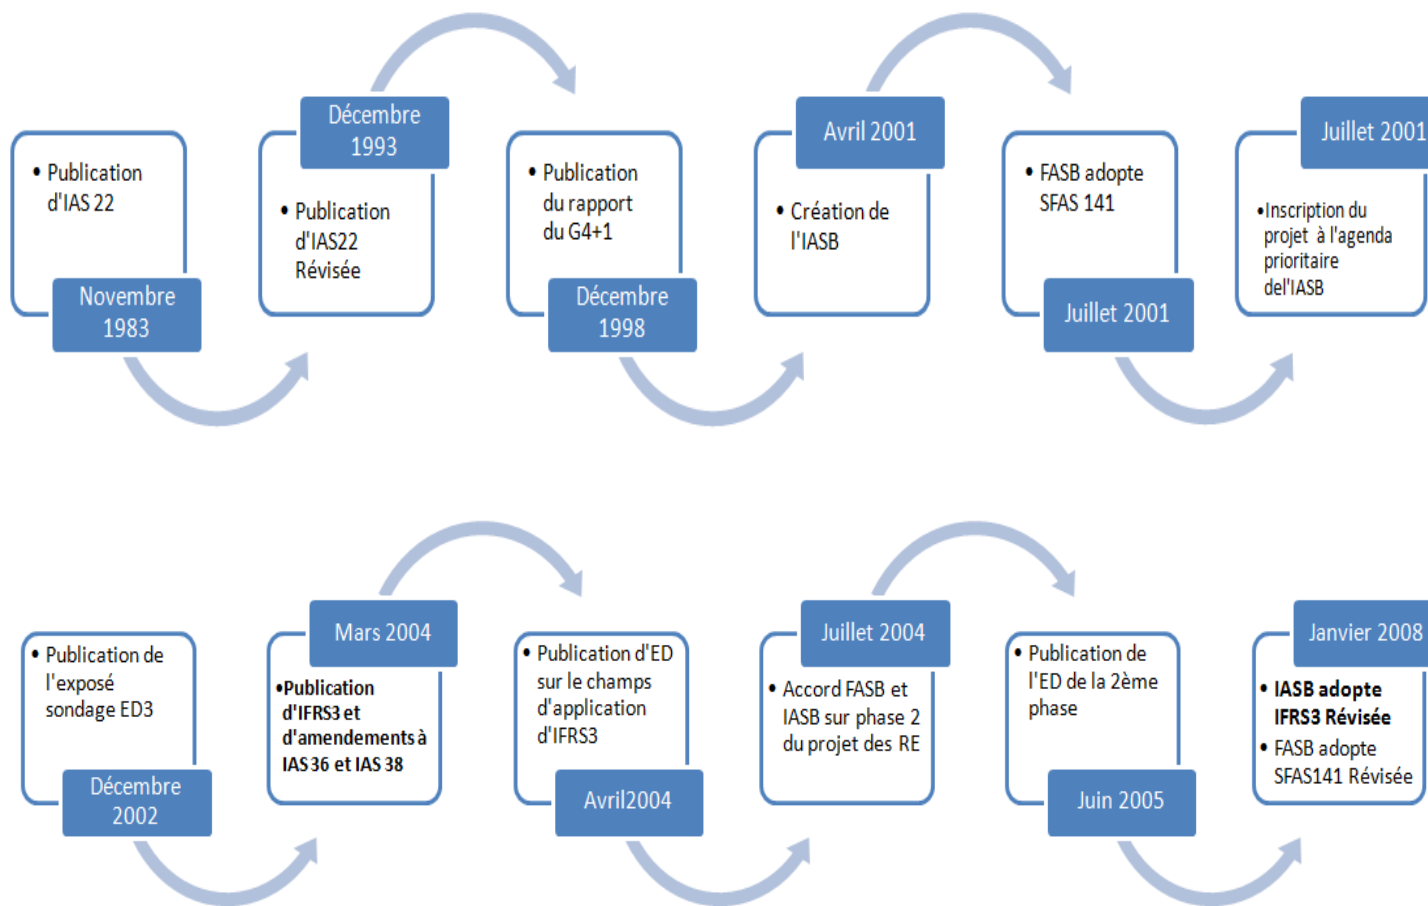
• Publication d'IAS 22

Novembre 1983

Décembre 1993

• Publication d'IAS22 Révisée

• Publication du rapport du G4+1

Décembre 1998

Avril 2001

• Création de l'IASB

• FASB adopte SFAS 141

Juillet 2001

Juillet 2001

•Inscription du projet à l'agenda prioritaire del'IASB

• Publication de l'exposé sondage ED3

Décembre 2002

Mars 2004

•Publication d'IFRS3 et d'amendements à IAS 36 et IAS 38

• Publication d'ED sur le champs d'application d'IFRS3

Avril2004

Juillet 2004

• Accord FASB et IASB sur phase 2 du projet des RE

• Publication de l'ED de la 2ème phase

Juin 2005

Janvier 2008

• IASB adopte IFRS3 Révisée

• FASB adopte SFAS141 Révisée